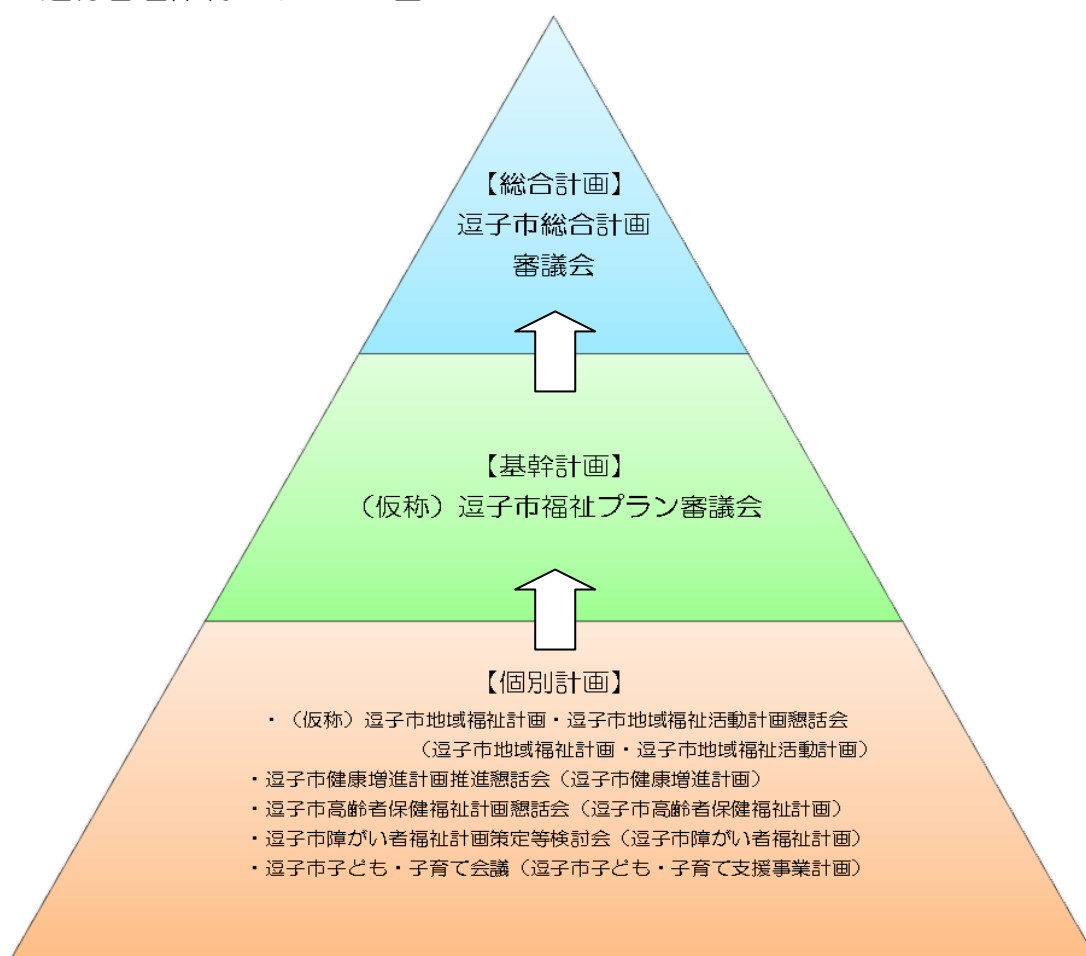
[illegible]

【総合計画】
逗子市総合計画
審議会

【基幹計画】
（仮称）逗子市福祉プラン審議会

【個別計画】
・（仮称）逗子市地域福祉計画・逗子市地域福祉活動計画懇話会
（逗子市地域福祉計画・逗子市地域福祉活動計画）
・逗子市健康増進計画推進懇話会（逗子市健康増進計画）
・逗子市高齢者保健福祉計画懇話会（逗子市高齢者保健福祉計画）
・逗子市障がい者福祉計画策定等検討会（逗子市障がい者福祉計画）
・逗子市子ども・子育て会議（逗子市子ども・子育て支援事業計画）